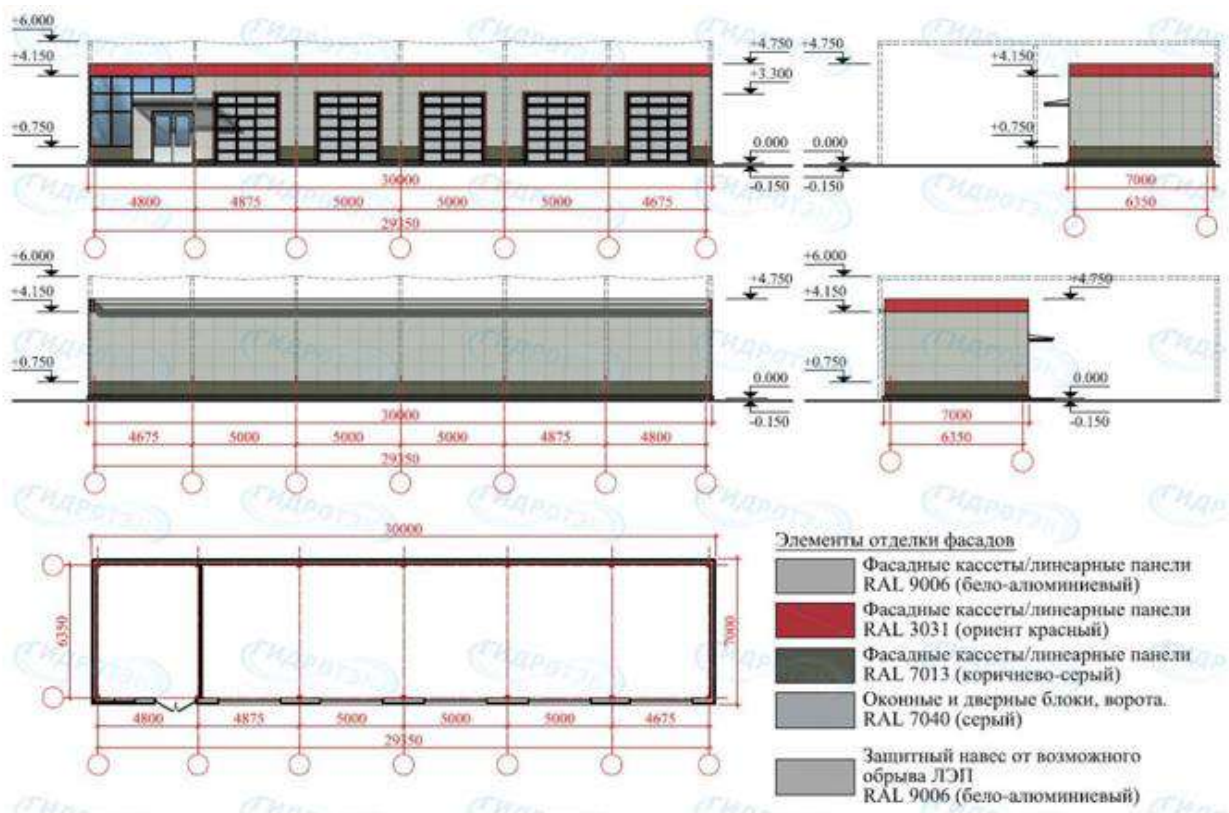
+6.000
+4.150
+0.750
+4.750
+3.300
0.000
-0.150
+4.750
0.000
-0.150
+4.150
+0.750
30000
4800 4875 5000 5000 5000 4675
29150
7000
6350

+6.000
+4.150
+0.750
+4.750
0.000
-0.150
30000
4675 5000 5000 5000 4875 4800
29150
+6.000
+4.150
+4.750
+0.750
0.000
-0.150
7000
6350

30000
6350
7000
4800 4875 5000 5000 5000 4675
29150

Элементы отделки фасадов
Фасадные кассеты/линеарные панели RAL 9006 (бело-алюминиевый)
Фасадные кассеты/линеарные панели RAL 3031 (ориент красный)
Фасадные кассеты/линеарные панели RAL 7013 (коричнево-серый)
Оконные и дверные блоки, ворота. RAL 7040 (серый)
Защитный навес от возможного обрыва ЛЭП RAL 9006 (бело-алюминиевый)

ГИДРОТЭЛ